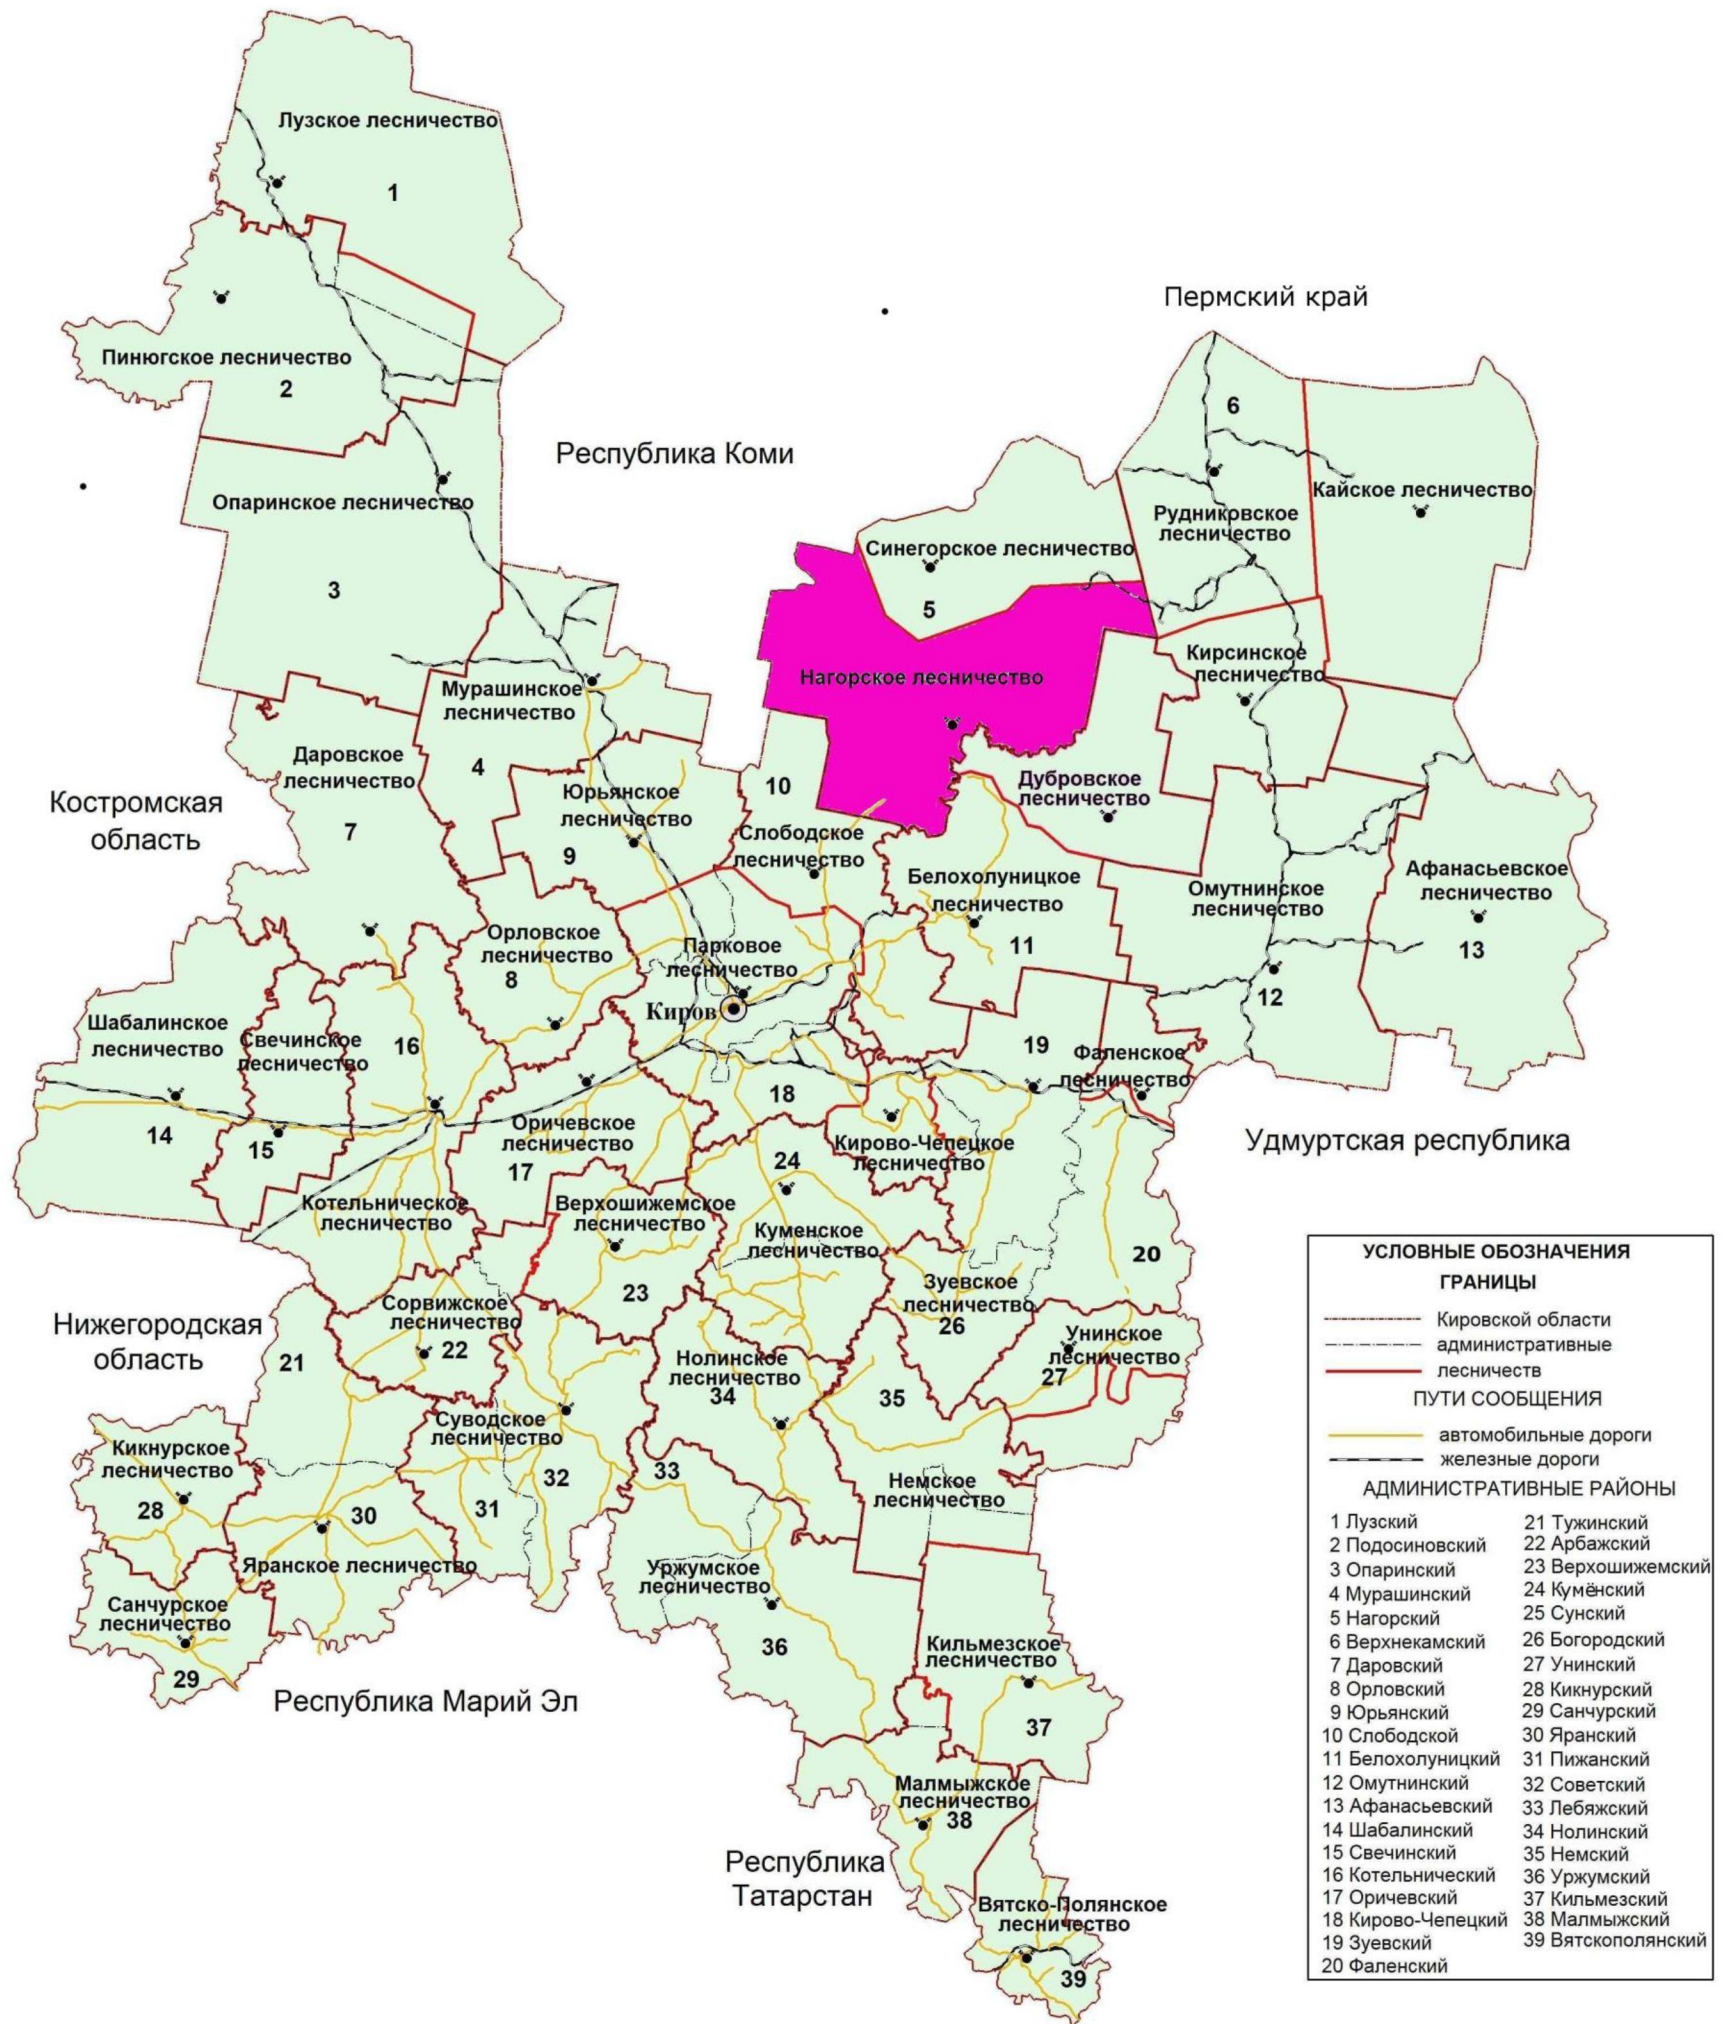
Лузское лесничество
1
Пинюгское лесничество
2
Опаринское лесничество
3
Республика Коми
Пермский край
6
Рудниковское лесничество
Кайское лесничество
Синегорское лесничество
5
Нагорское лесничество
Киросинское лесничество
Мурашинское лесничество
4
Даровское лесничество
7
Костромская область
Юрьянское лесничество
9
10
Слободское лесничество
Дубровское лесничество
Белохолуницкое лесничество
11
Омутнинское лесничество
Афанасьевское лесничество
13
12
Орловское лесничество
8
Парковое лесничество
Киров
Шабалинское лесничество
Свечинское лесничество
16
14
15
19
Фаленское лесничество
18
Оричевское лесничество
17
Кирово-Чепецкое лесничество
24
Удмуртская республика
Котельническое лесничество
Верхошижемское лесничество
23
Куменское лесничество
Зуевское лесничество
26
20
Нижегородская область
21
Сорвижское лесничество
22
Нолинское лесничество
34
Унинское лесничество
27
35
Кикнурское лесничество
28
Суводское лесничество
32
31
33
30
Немское лесничество
Яранское лесничество
Уржумское лесничество
36
Санчурское лесничество
29
Республика Марий Эл
Кильмезское лесничество
37
Малмыжское лесничество
38
Республика Татарстан
Вятско-Полянское лесничество
39

УСЛОВНЫЕ ОБОЗНАЧЕНИЯ
ГРАНИЦЫ
Кировской области
административные
лесничеств
ПУТИ СООБЩЕНИЯ
автомобильные дороги
железные дороги
АДМИНИСТРАТИВНЫЕ РАЙОНЫ
1 Лузский
2 Подосиновский
3 Опаринский
4 Мурашинский
5 Нагорский
6 Верхнекамский
7 Даровский
8 Орловский
9 Юрьянский
10 Слободской
11 Белохолуницкий
12 Омутнинский
13 Афанасьевский
14 Шабалинский
15 Свечинский
16 Котельнический
17 Оричевский
18 Кирово-Чепецкий
19 Зуевский
20 Фаленский
21 Тужинский
22 Арбажский
23 Верхошижемский
24 Кумёнский
25 Сунский
26 Богородский
27 Унинский
28 Кикнурский
29 Санчурский
30 Яранский
31 Пижанский
32 Советский
33 Лебяжский
34 Нолинский
35 Немский
36 Уржумский
37 Кильмезский
38 Малмыжский
39 Вятскополянский